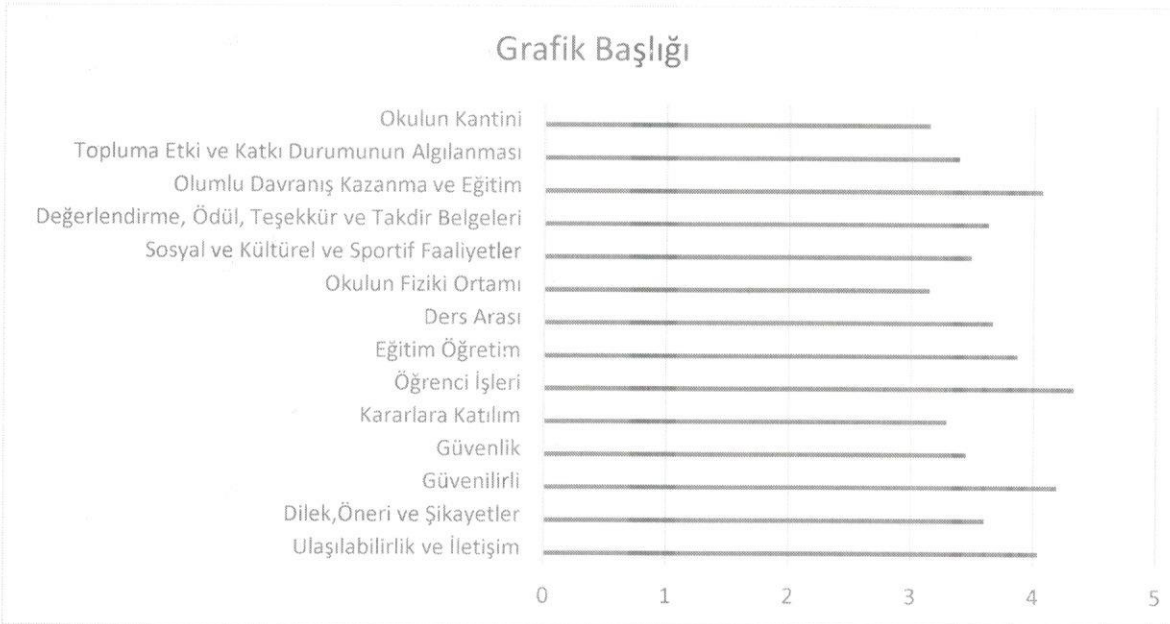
Grafik Başlığı

Okulun Kantini
Topluma Etki ve Katkı Durumunun Algılanması
Olumlu Davranış Kazanma ve Eğitim
Değerlendirme, Ödül, Teşekkür ve Takdir Belgeleri
Sosyal ve Kültürel ve Sportif Faaliyetler
Okulun Fiziki Ortamı
Ders Arası
Eğitim Öğretim
Öğrenci İşleri
Kararlara Katılım
Güvenlik
Güvenilirli
Dilek,Öneri ve Şikayetler
Ulaşılabilirlik ve İletişim

0 1 2 3 4 5